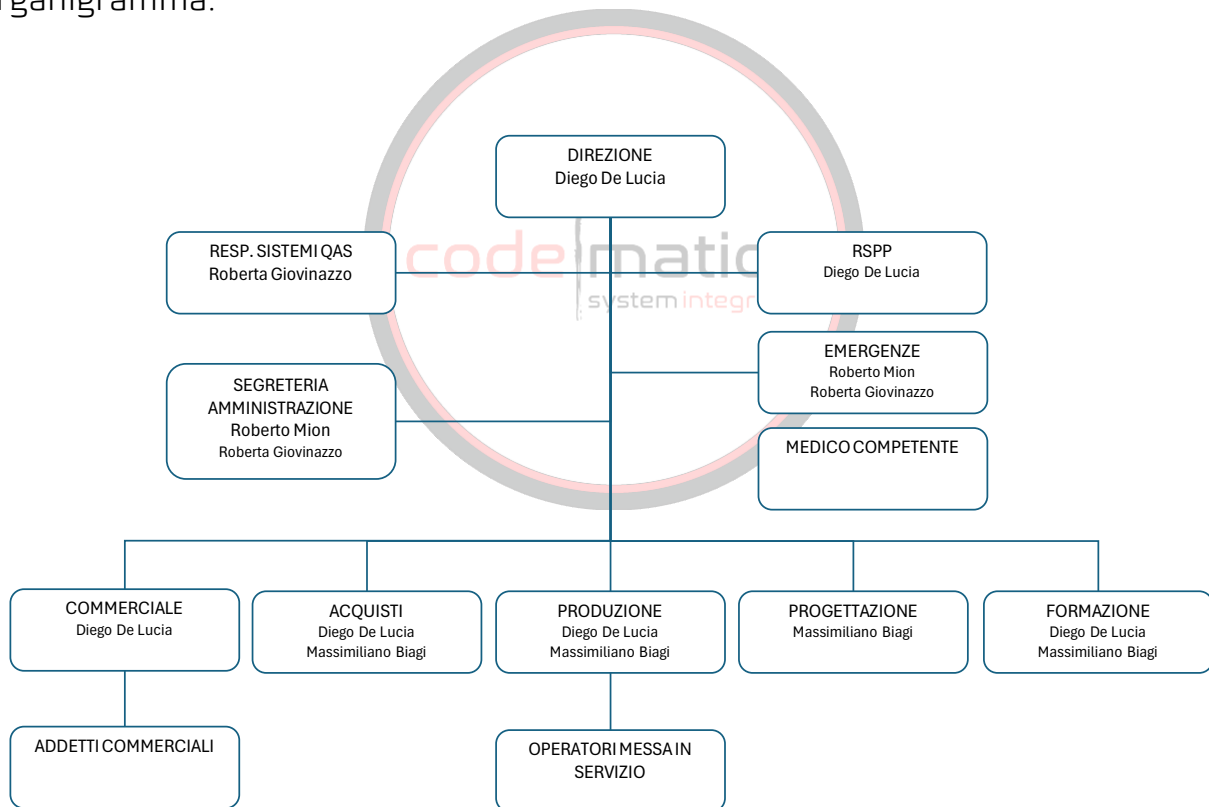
rganigramma:

codematic
system integr

DIREZIONE
Diego De Lucia

RESP. SISTEMI QAS
Roberta Giovinazzo

RSPP
Diego De Lucia

EMERGENZE
Roberto Mion
Roberta Giovinazzo

SEGRETERIA AMMINISTRAZIONE
Roberto Mion
Roberta Giovinazzo

MEDICO COMPETENTE

COMMERCIALE
Diego De Lucia

ACQUISTI
Diego De Lucia
Massimiliano Biagi

PRODUZIONE
Diego De Lucia
Massimiliano Biagi

PROGETTAZIONE
Massimiliano Biagi

FORMAZIONE
Diego De Lucia
Massimiliano Biagi

ADDETTI COMMERCIALI

OPERATORI MESSA IN SERVIZIO